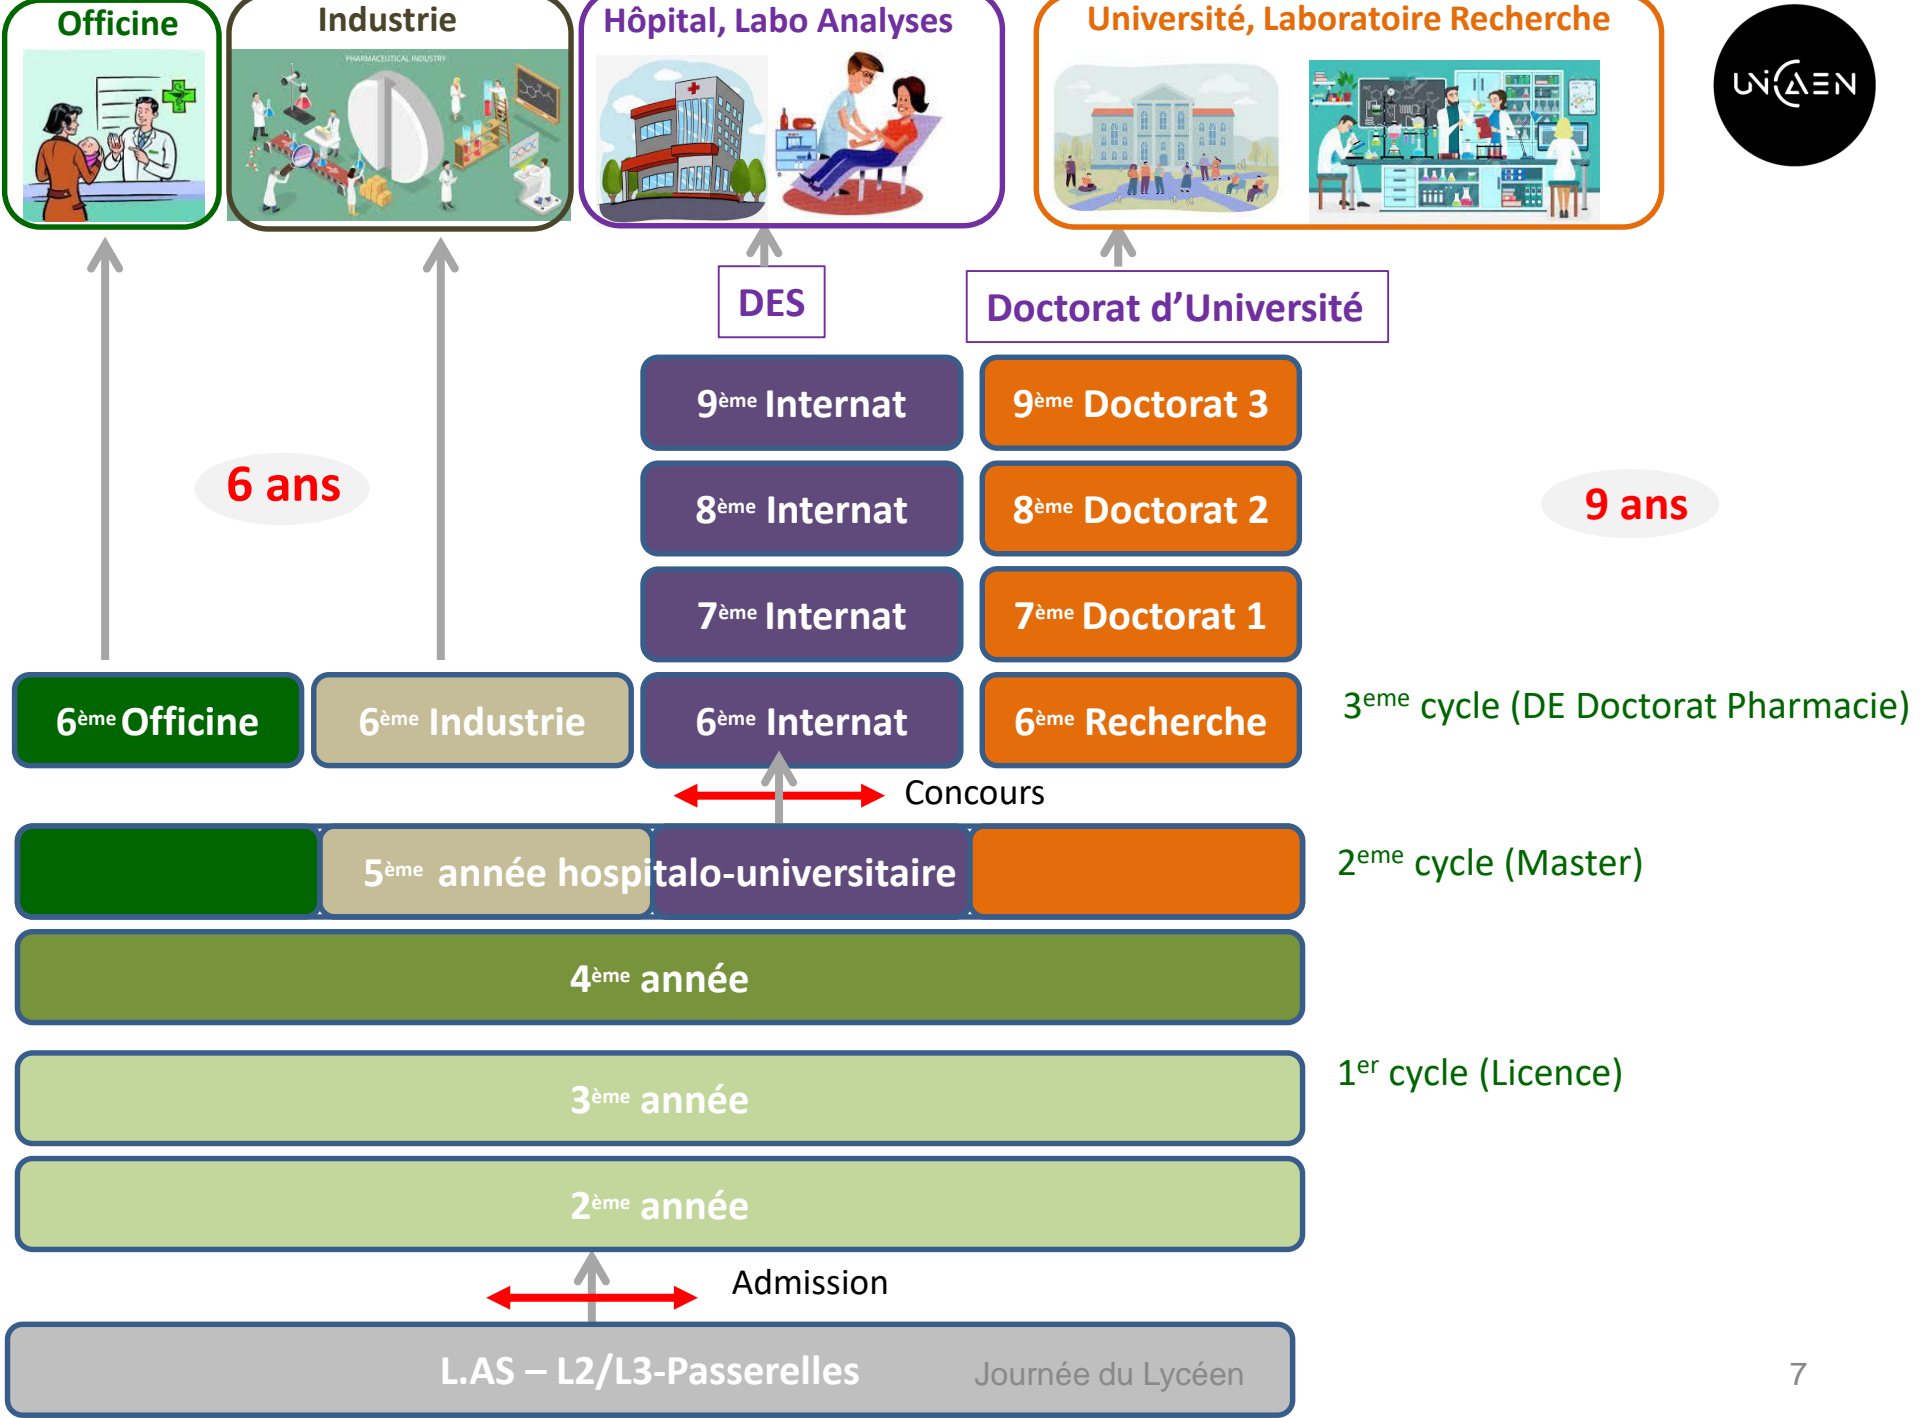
Officine

Industrie

PHARMACEUTICAL INDUSTRY

Hôpital, Labo Analyses

Université, Laboratoire Recherche

UNICAEN

DES

Doctorat d'Université

$9^{ème}$ Internat

$9^{ème}$ Doctorat 3

6 ans

$8^{ème}$ Internat

$8^{ème}$ Doctorat 2

9 ans

$7^{ème}$ Internat

$7^{ème}$ Doctorat 1

$6^{ème}$ Officine

$6^{ème}$ Industrie

$6^{ème}$ Internat

$6^{ème}$ Recherche

$3^{eme}$ cycle (DE Doctorat Pharmacie)

Concours

$5^{ème}$ année hospitalo-universitaire

$2^{eme}$ cycle (Master)

$4^{ème}$ année

$3^{ème}$ année

$1^{er}$ cycle (Licence)

$2^{ème}$ année

Admission

L.AS – L2/L3-Passerelles

Journée du Lycéen

7